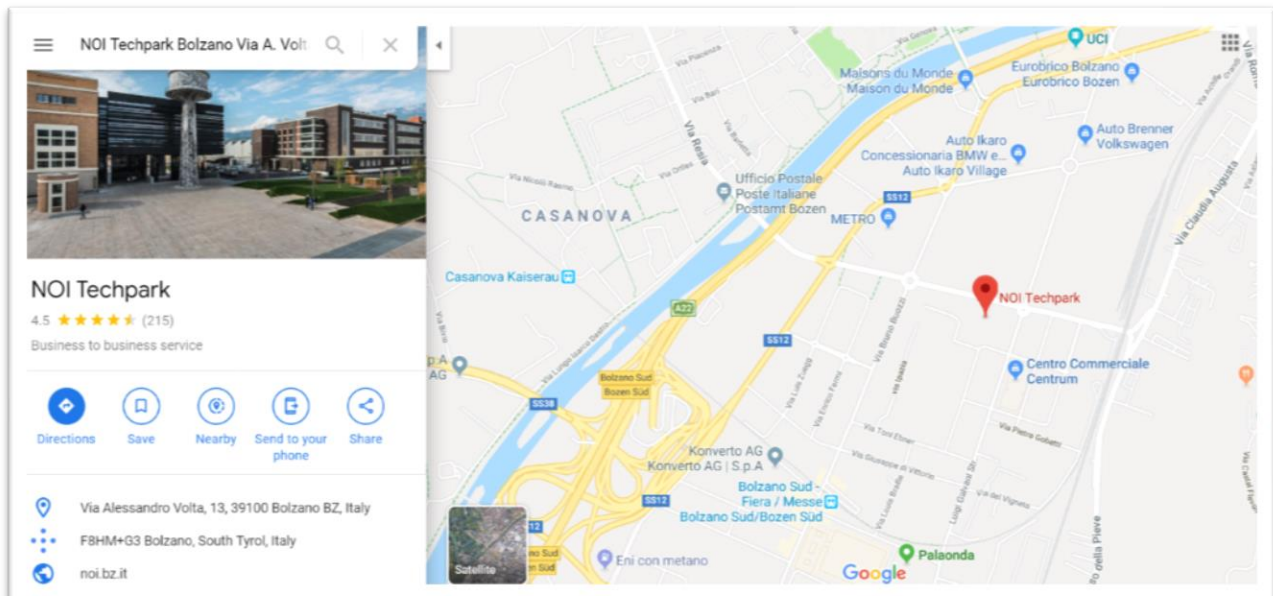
NOI Techpark Bolzano Via A. Volt

NOI Techpark
4.5 ★★★★★ (215)
Business to business service

Directions
Save
Nearby
Send to your phone
Share

Via Alessandro Volta, 13, 39100 Bolzano BZ, Italy
F8HM+G3 Bolzano, South Tyrol, Italy
noi.bz.it

UCI
Maisons du Monde
Maison du Monde
Eurobrico Bolzano
Eurobrico Bozen
Auto Brenner Volkswagen
Auto Ikaro
Concessionaria BMW e...
Auto Ikaro Village
Ufficio Postale Poste Italiane Postamt Bozen
CASANOVA
METRO
SS12
Casanova Kaiserau
A22
NOI Techpark
SS12
Centro Commerciale Centrum
AG
SS38
Bolzano Sud
Bozen Süd
Konverto AG
Konverto AG | S.p.A
Bolzano Sud - Fiera / Messe
Bolzano Sud/Bozen Süd
SS12
Eni con metano
Palaonda
Satellite
Google
Via Resia
Via Claudia Augusta
Via Luigi Negrelli
Via Pietro Gobetti
Via Ipazia
Via Bruno Buozzi
Via Enrico Fermi
Via Luis Zuegg
Via Toni Ebner
Via Giuseppe di Vittorio
Via Louis Braille
Via del Vigneto
Luigi Galvani Str.
Via Piacenza
Via Bari
Via Rovigo
Via Genova
Via Nicolò Rasmo
Via Ortles
Via Luigi Negrelli
Via Castel Flavon
Via Achille Grandi